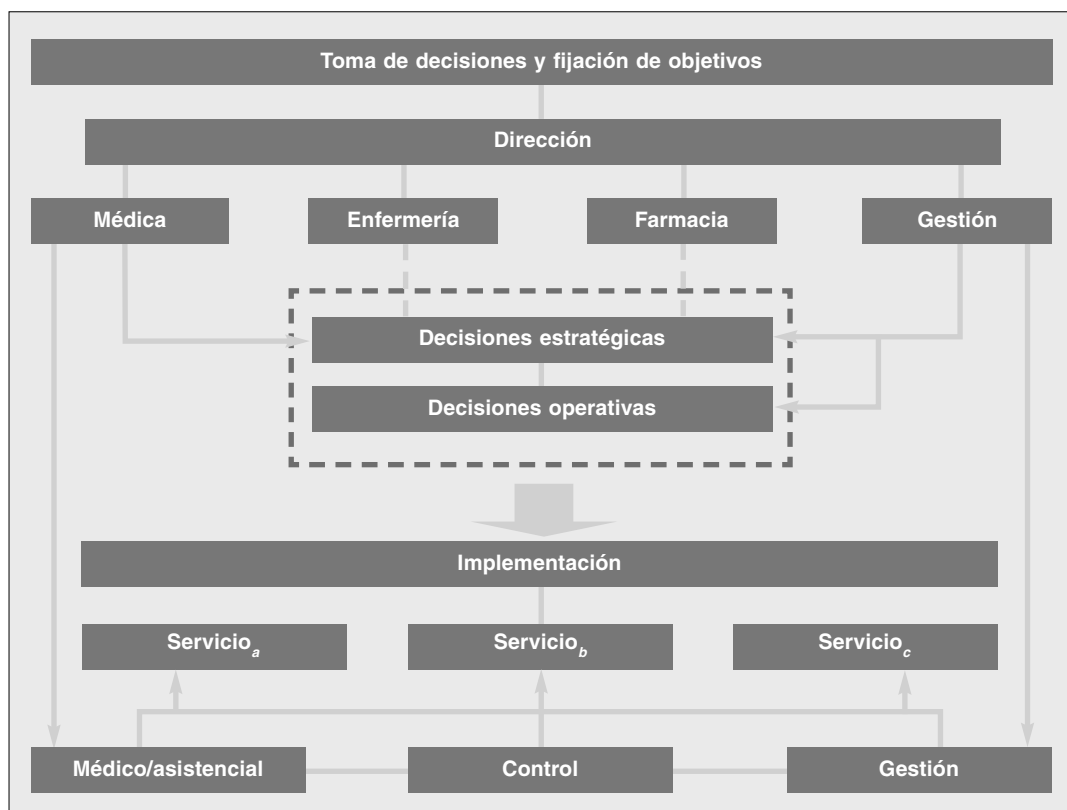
Toma de decisiones y fijación de objetivos

Dirección

Médica

Enfermería

Farmacia

Gestión

Decisiones estratégicas

Decisiones operativas

Implementación

Servicio$_a$

Servicio$_b$

Servicio$_c$

Médico/asistencial

Control

Gestión